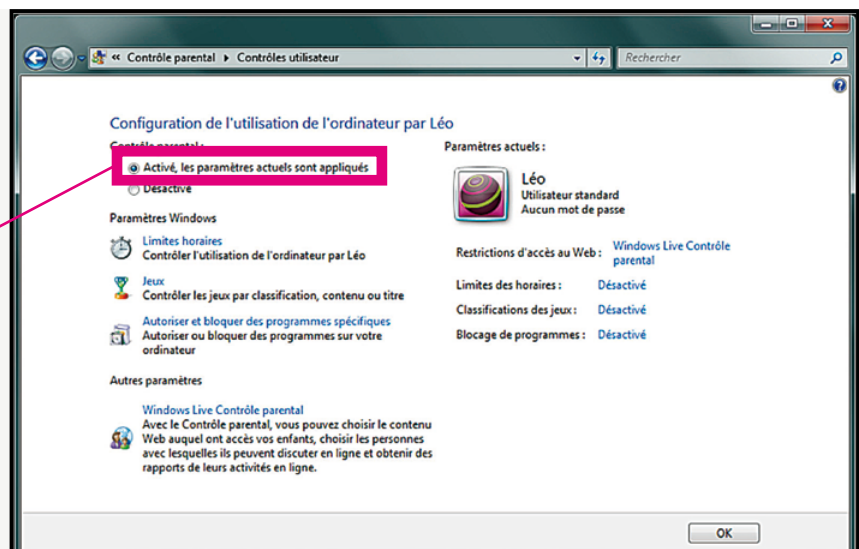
« Contrôle parental ▸ Contrôles utilisateur

Rechercher

Configuration de l'utilisation de l'ordinateur par Léo

Contrôle parental :

Activé, les paramètres actuels sont appliqués

Désactivé

Paramètres Windows

Limites horaires
Contrôler l'utilisation de l'ordinateur par Léo

Jeux
Contrôler les jeux par classification, contenu ou titre

Autoriser et bloquer des programmes spécifiques
Autoriser ou bloquer des programmes sur votre ordinateur

Autres paramètres

Windows Live Contrôle parental
Avec le Contrôle parental, vous pouvez choisir le contenu Web auquel ont accès vos enfants, choisir les personnes avec lesquelles ils peuvent discuter en ligne et obtenir des rapports de leurs activités en ligne.

Paramètres actuels :

Léo
Utilisateur standard
Aucun mot de passe

Restrictions d'accès au Web : Windows Live Contrôle parental

Limites des horaires : Désactivé

Classifications des jeux : Désactivé

Blocage de programmes : Désactivé

OK